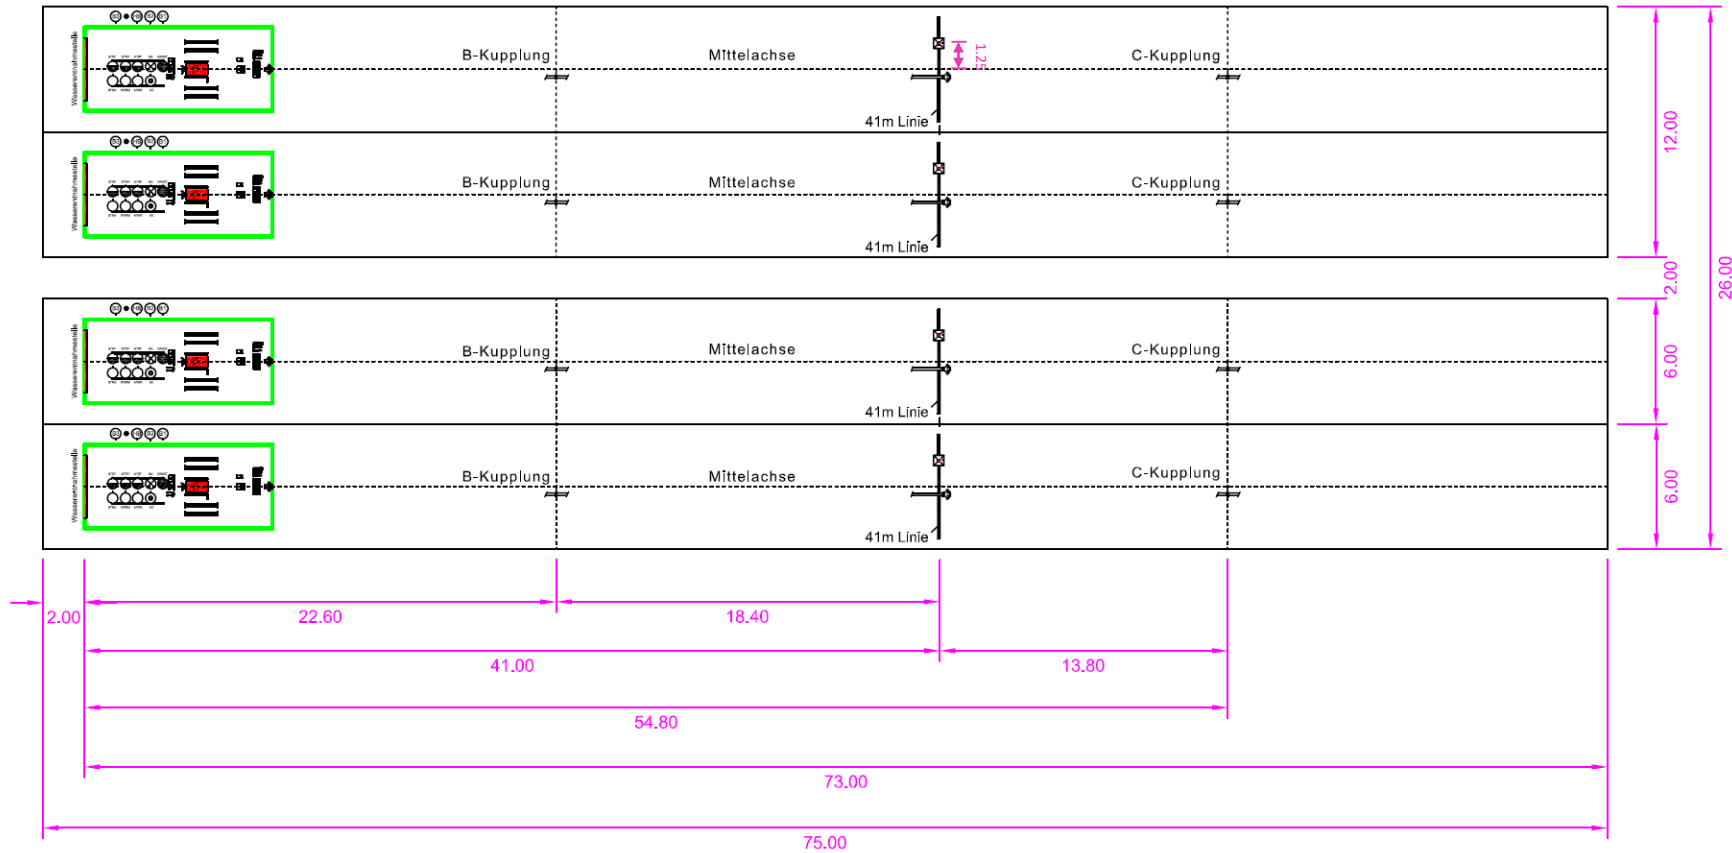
B-Kupplung
Mittelachse
1.25
C-Kupplung
41m Linie

B-Kupplung
Mittelachse
C-Kupplung
41m Linie

B-Kupplung
Mittelachse
C-Kupplung
41m Linie

B-Kupplung
Mittelachse
C-Kupplung
41m Linie

12.00
2.00
26.00
6.00
6.00

2.00
22.60
18.40
41.00
13.80
54.80
73.00
75.00